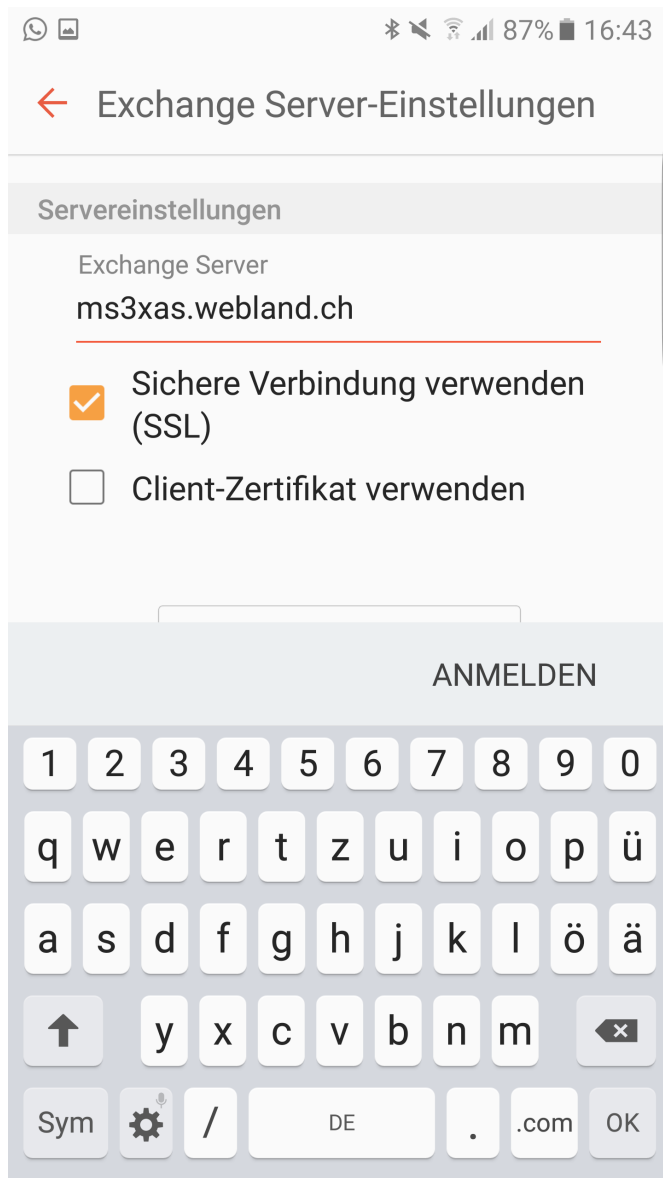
87% 16:43

Exchange Server-Einstellungen

Servereinstellungen

Exchange Server
ms3xas.webland.ch

Sichere Verbindung verwenden (SSL)

Client-Zertifikat verwenden

ANMELDEN

1 2 3 4 5 6 7 8 9 0
q w e r t z u i o p ü
a s d f g h j k l ö ä
y x c v b n m
Sym / DE . .com OK